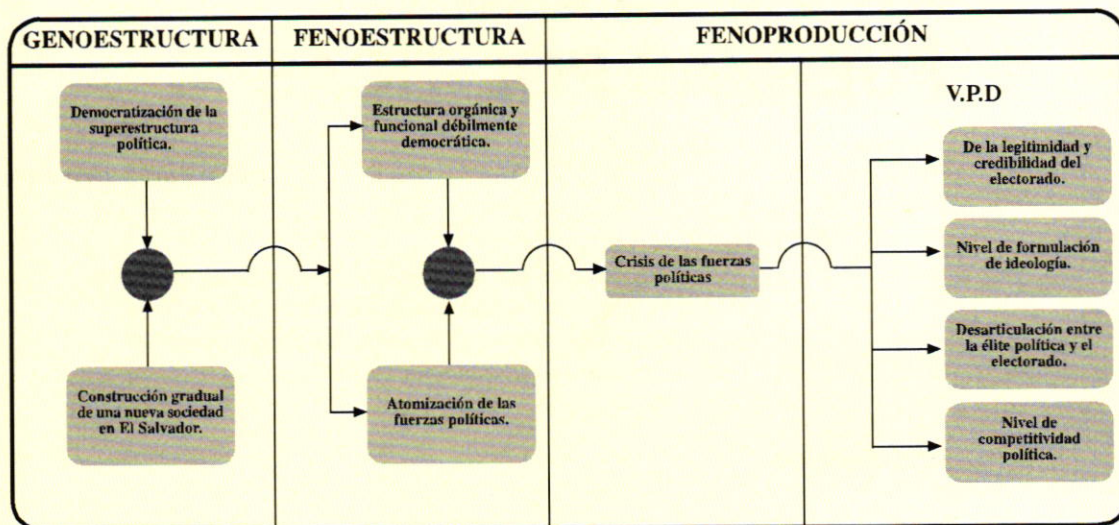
GENOESTRUCTURA

FENOESTRUCTURA

FENOPRODUCCIÓN

Democratización de la superestructura política.

Construcción gradual de una nueva sociedad en El Salvador.

Estructura orgánica y funcional débilmente democrática.

Atomización de las fuerzas políticas.

Crisis de las fuerzas políticas

V.P.D

De la legitimidad y credibilidad del electorado.

Nivel de formulación de ideología.

Desarticulación entre la élite política y el electorado.

Nivel de competitividad política.